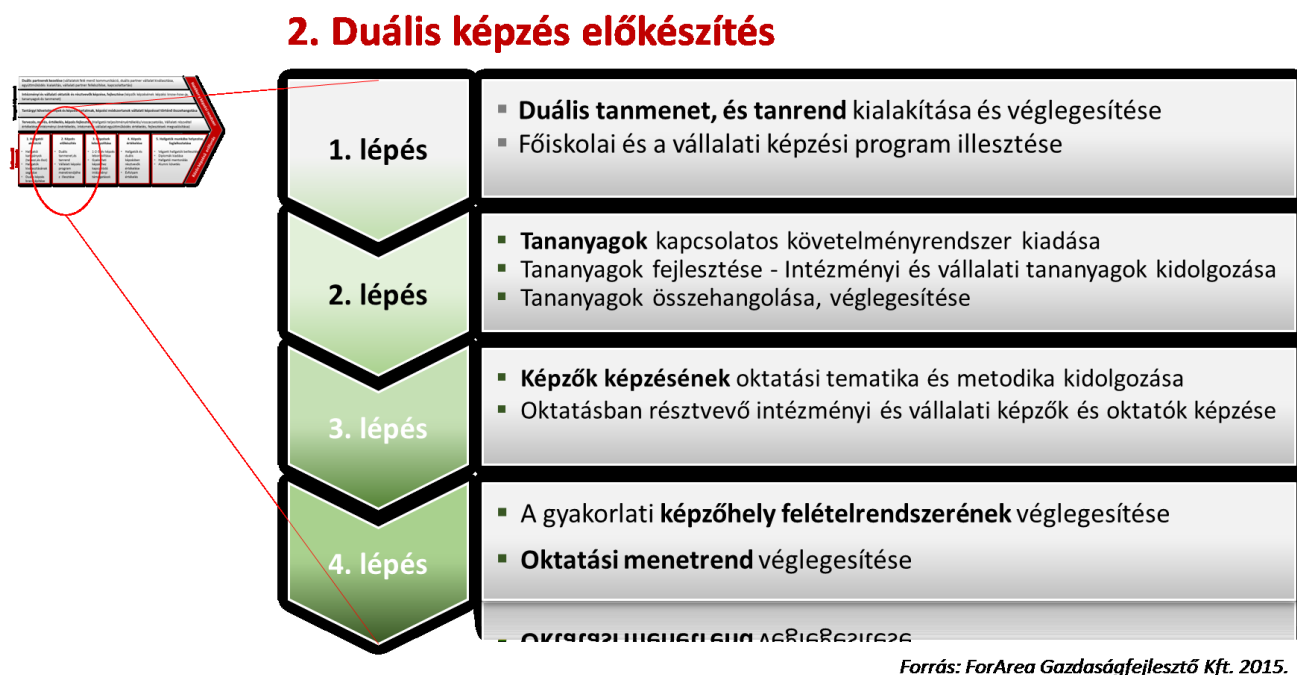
2. Duális képzés előkészítés

1. lépés

Duális tanmenet, és tanrend kialakítása és véglegesítése
Főiskolai és a vállalati képzési program illesztése

2. lépés

Tananyagok kapcsolatos követelményrendszer kiadása
Tananyagok fejlesztése - Intézményi és vállalati tananyagok kidolgozása
Tananyagok összehangolása, véglegesítése

3. lépés

Képzők képzésének oktatási tematika és metodika kidolgozása
Oktatásban résztvevő intézményi és vállalati képzők és oktatók képzése

4. lépés

A gyakorlati képzőhely felételrendszerének véglegesítése
Oktatási menetrend véglegesítése

Forrás: ForArea Gazdaságfejlesztő Kft. 2015.